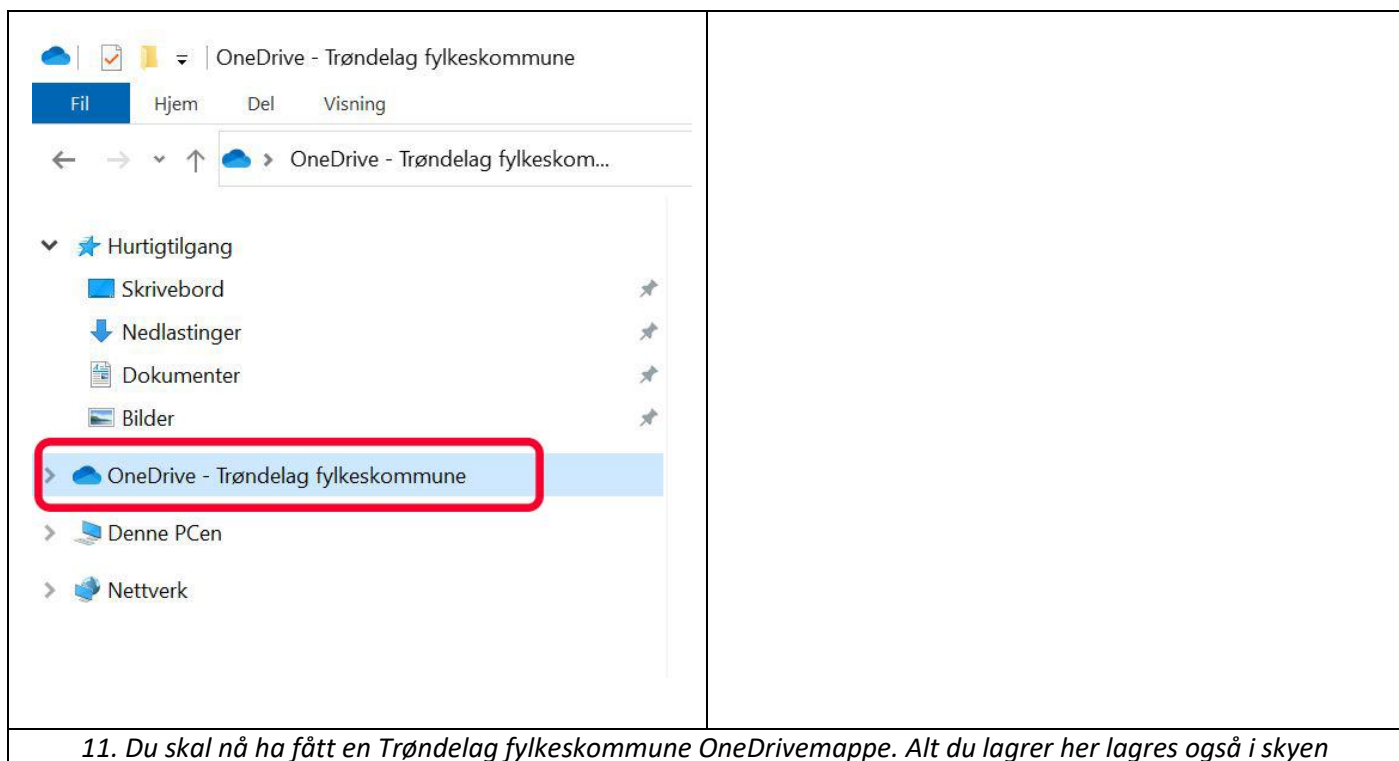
OneDrive - Trøndelag fylkeskommune

Fil Hjem Del Visning

OneDrive - Trøndelag fylkeskom...

Hurtigtilgang
Skrivebord
Nedlastinger
Dokumenter
Bilder
OneDrive - Trøndelag fylkeskommune
Denne PCen
Nettverk

*11. Du skal nå ha fått en Trøndelag fylkeskommune OneDrivemappe. Alt du lagrer her lagres også i skyen*